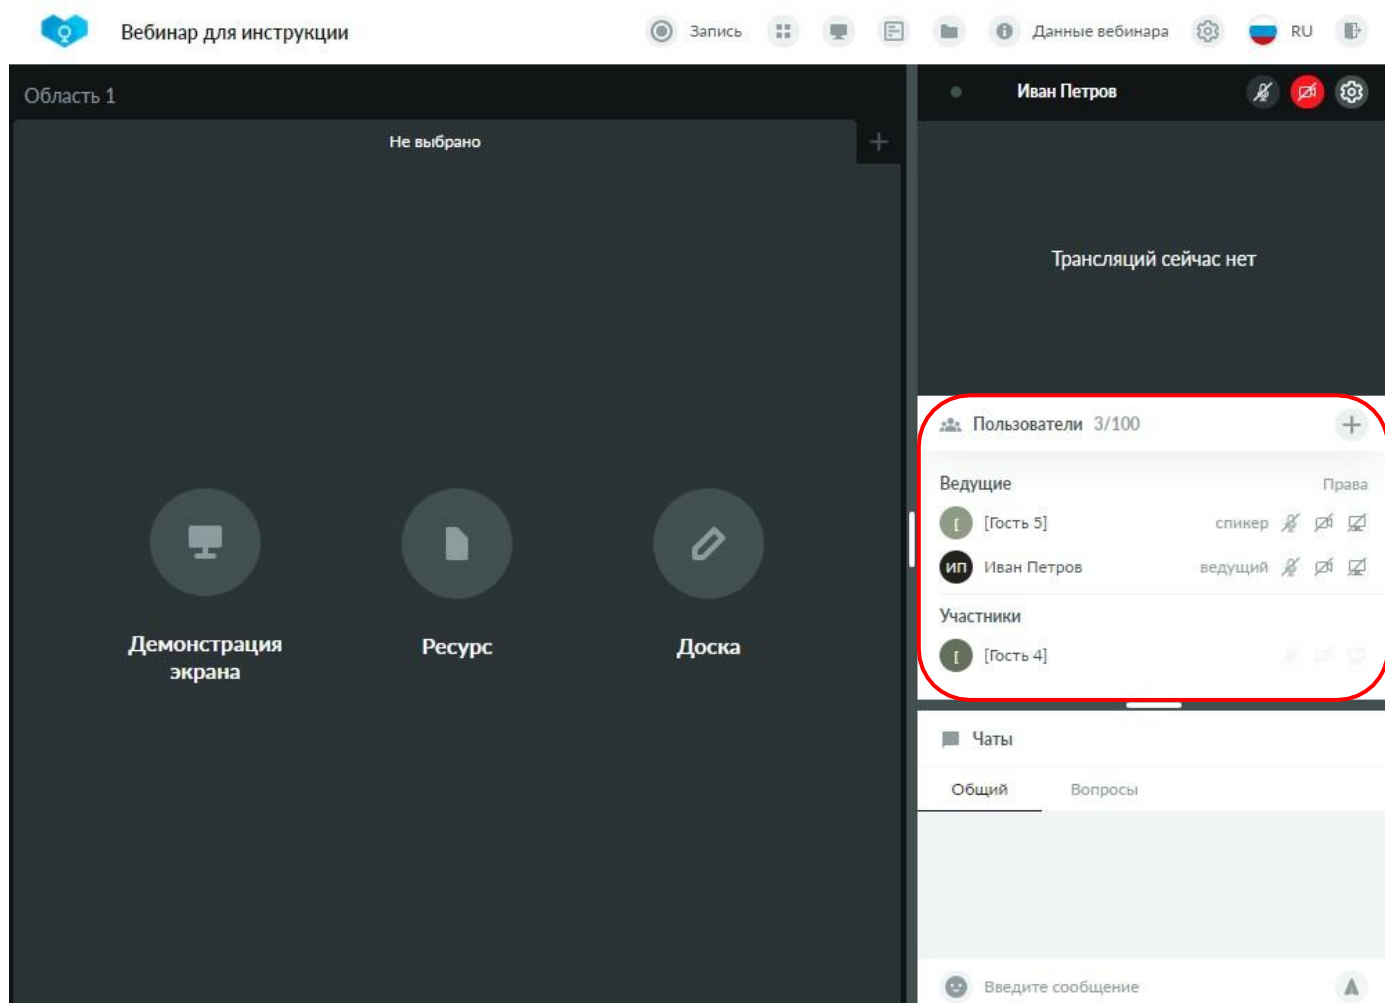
Вебинар для инструкции

Запись

Данные вебинара

RU

Область 1

Не выбрано

Демонстрация экрана

Ресурс

Доска

Иван Петров

Трансляций сейчас нет

Пользователи 3/100

Ведущие

Права

[Гость 5]

спикер

ИП

Иван Петров

ведущий

Участники

[Гость 4]

Чаты

Общий

Вопросы

Введите сообщение